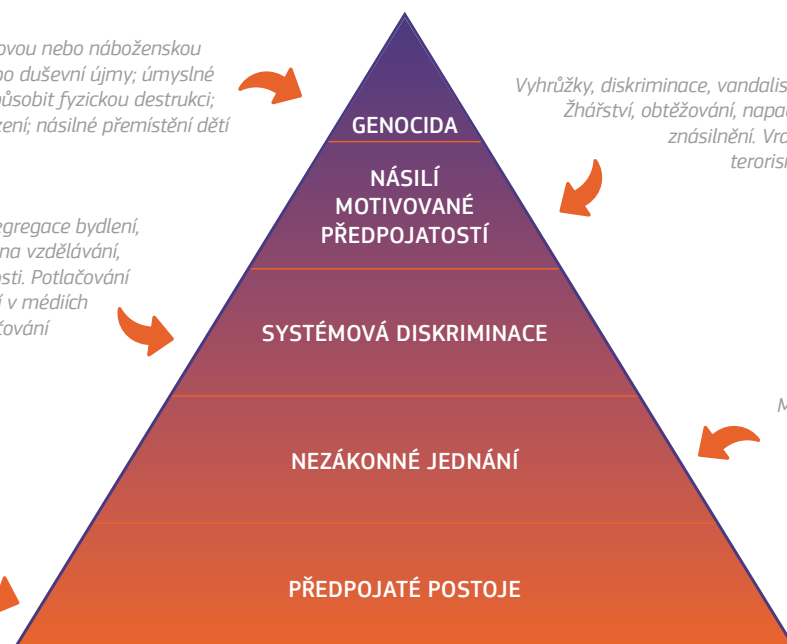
ovou nebo náboženskou
o duševní újmy; úmyslné
ůsobit fyzickou destrukci;
zení; násilné přemístění dětí

Vyhrůžky, diskriminace, vandalis
Žhářství, obtěžování, napad
znásilnění. Vr
teroris

egregace bydlení,
na vzdělávání,
sti. Potlačování
í v médiích
ování

M

GENOCIDA

NÁSILÍ MOTIVOVANÉ PŘEDPOJATOSTÍ

SYSTÉMOVÁ DISKRIMINACE

NEZÁKONNÉ JEDNÁNÍ

PŘEDPOJATÉ POSTOJE